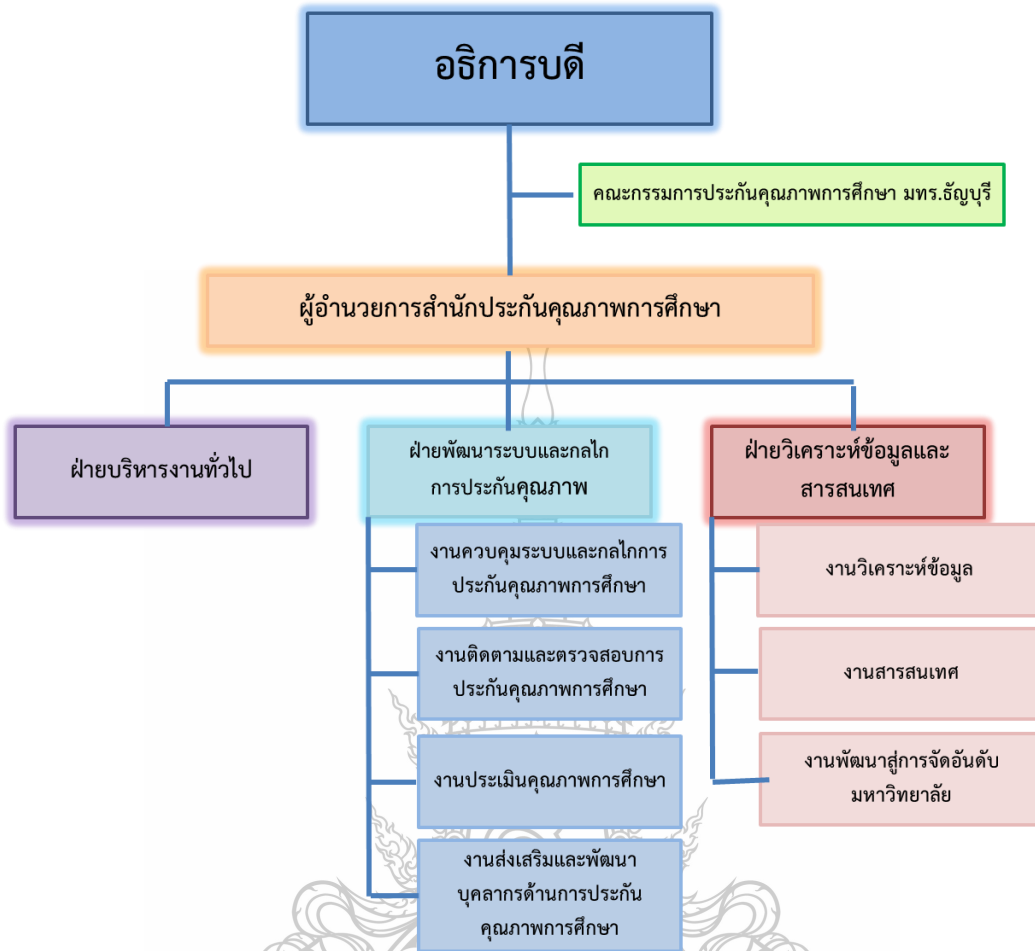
อธิการบดี

คณะกรรมการประกันคุณภาพการศึกษา มทร.ธัญบุรี

ผู้อำนวยการสำนักประกันคุณภาพการศึกษา

ฝ่ายบริหารงานทั่วไป

ฝ่ายพัฒนาระบบและกลไกการประกันคุณภาพ

ฝ่ายวิเคราะห์ข้อมูลและสารสนเทศ

งานควบคุมระบบและกลไกการประกันคุณภาพการศึกษา

งานติดตามและตรวจสอบการประกันคุณภาพการศึกษา

งานประเมินคุณภาพการศึกษา

งานส่งเสริมและพัฒนาบุคลากรด้านการประกันคุณภาพการศึกษา

งานวิเคราะห์ข้อมูล

งานสารสนเทศ

งานพัฒนาสู่การจัดอันดับมหาวิทยาลัย